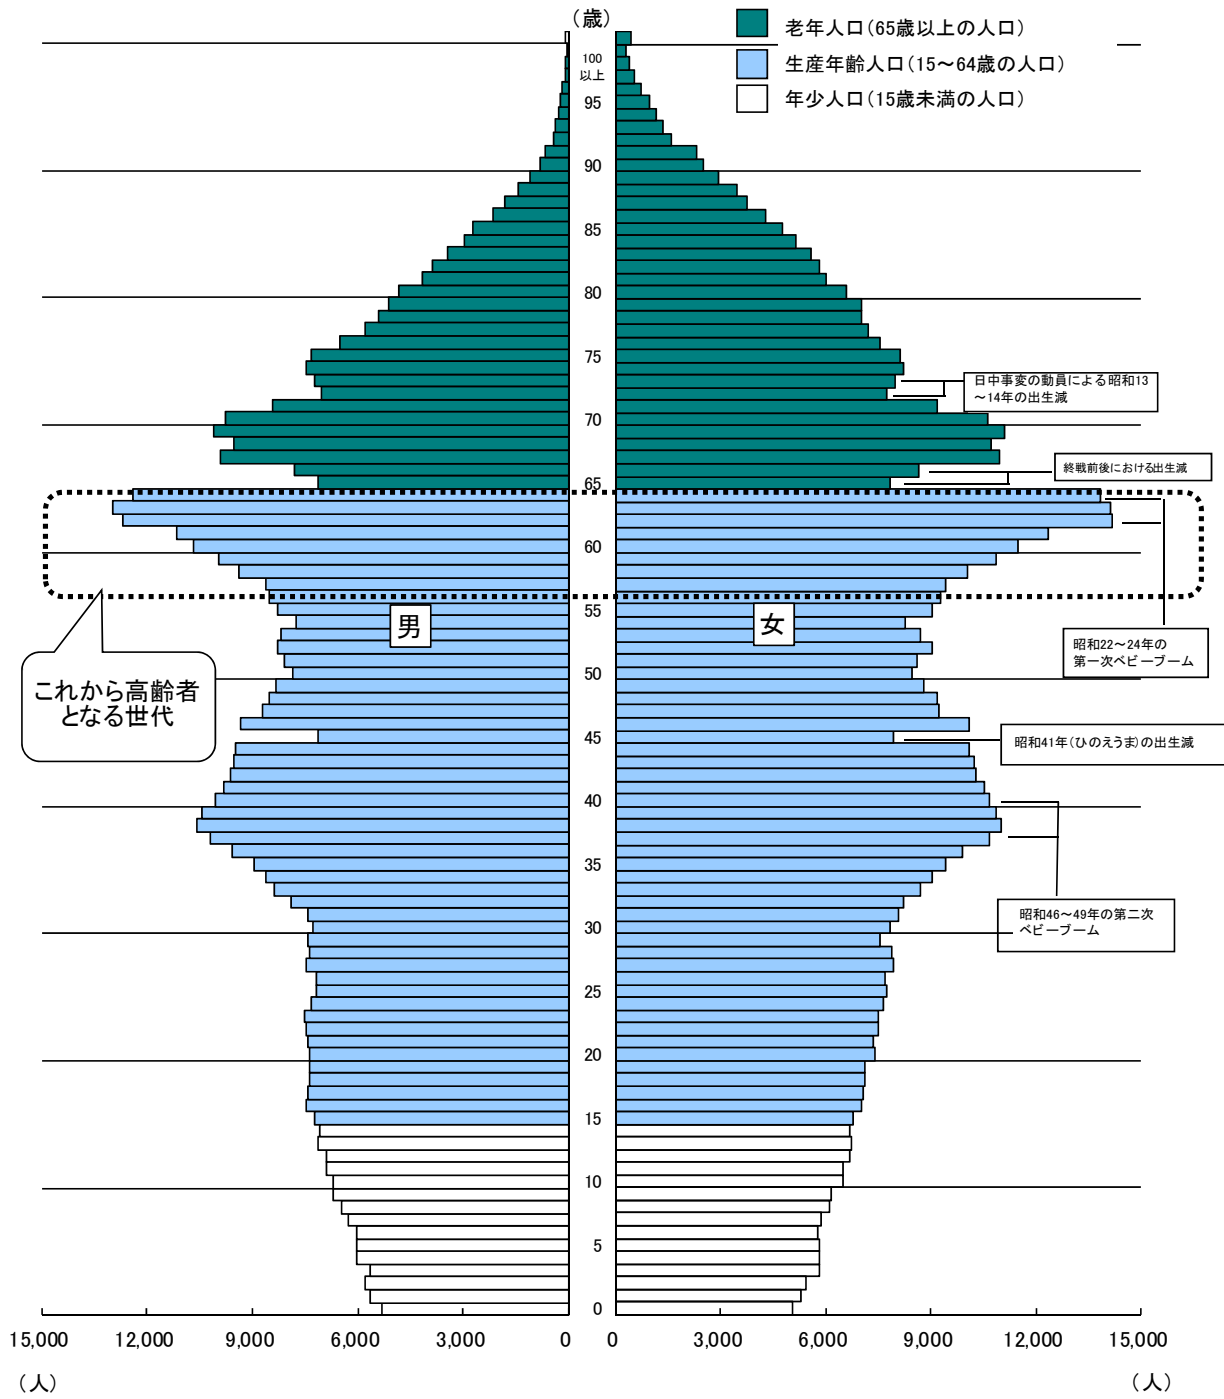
（歳）

老年人口（65歳以上の人口）
生産年齢人口（15～64歳の人口）
年少人口（15歳未満の人口）

100以上
95
90
85
80
75
70
65
60
55
50
45
40
35
30
25
20
15
10
5
0

日中事変の動員による昭和13～14年の出生減

終戦前後における出生減

昭和22～24年の第一次ベビーブーム

昭和41年（ひのえうま）の出生減

昭和46～49年の第二次ベビーブーム

男

女

これから高齢者となる世代

15,000
12,000
9,000
6,000
3,000
0
0
3,000
6,000
9,000
12,000
15,000
（人）
（人）